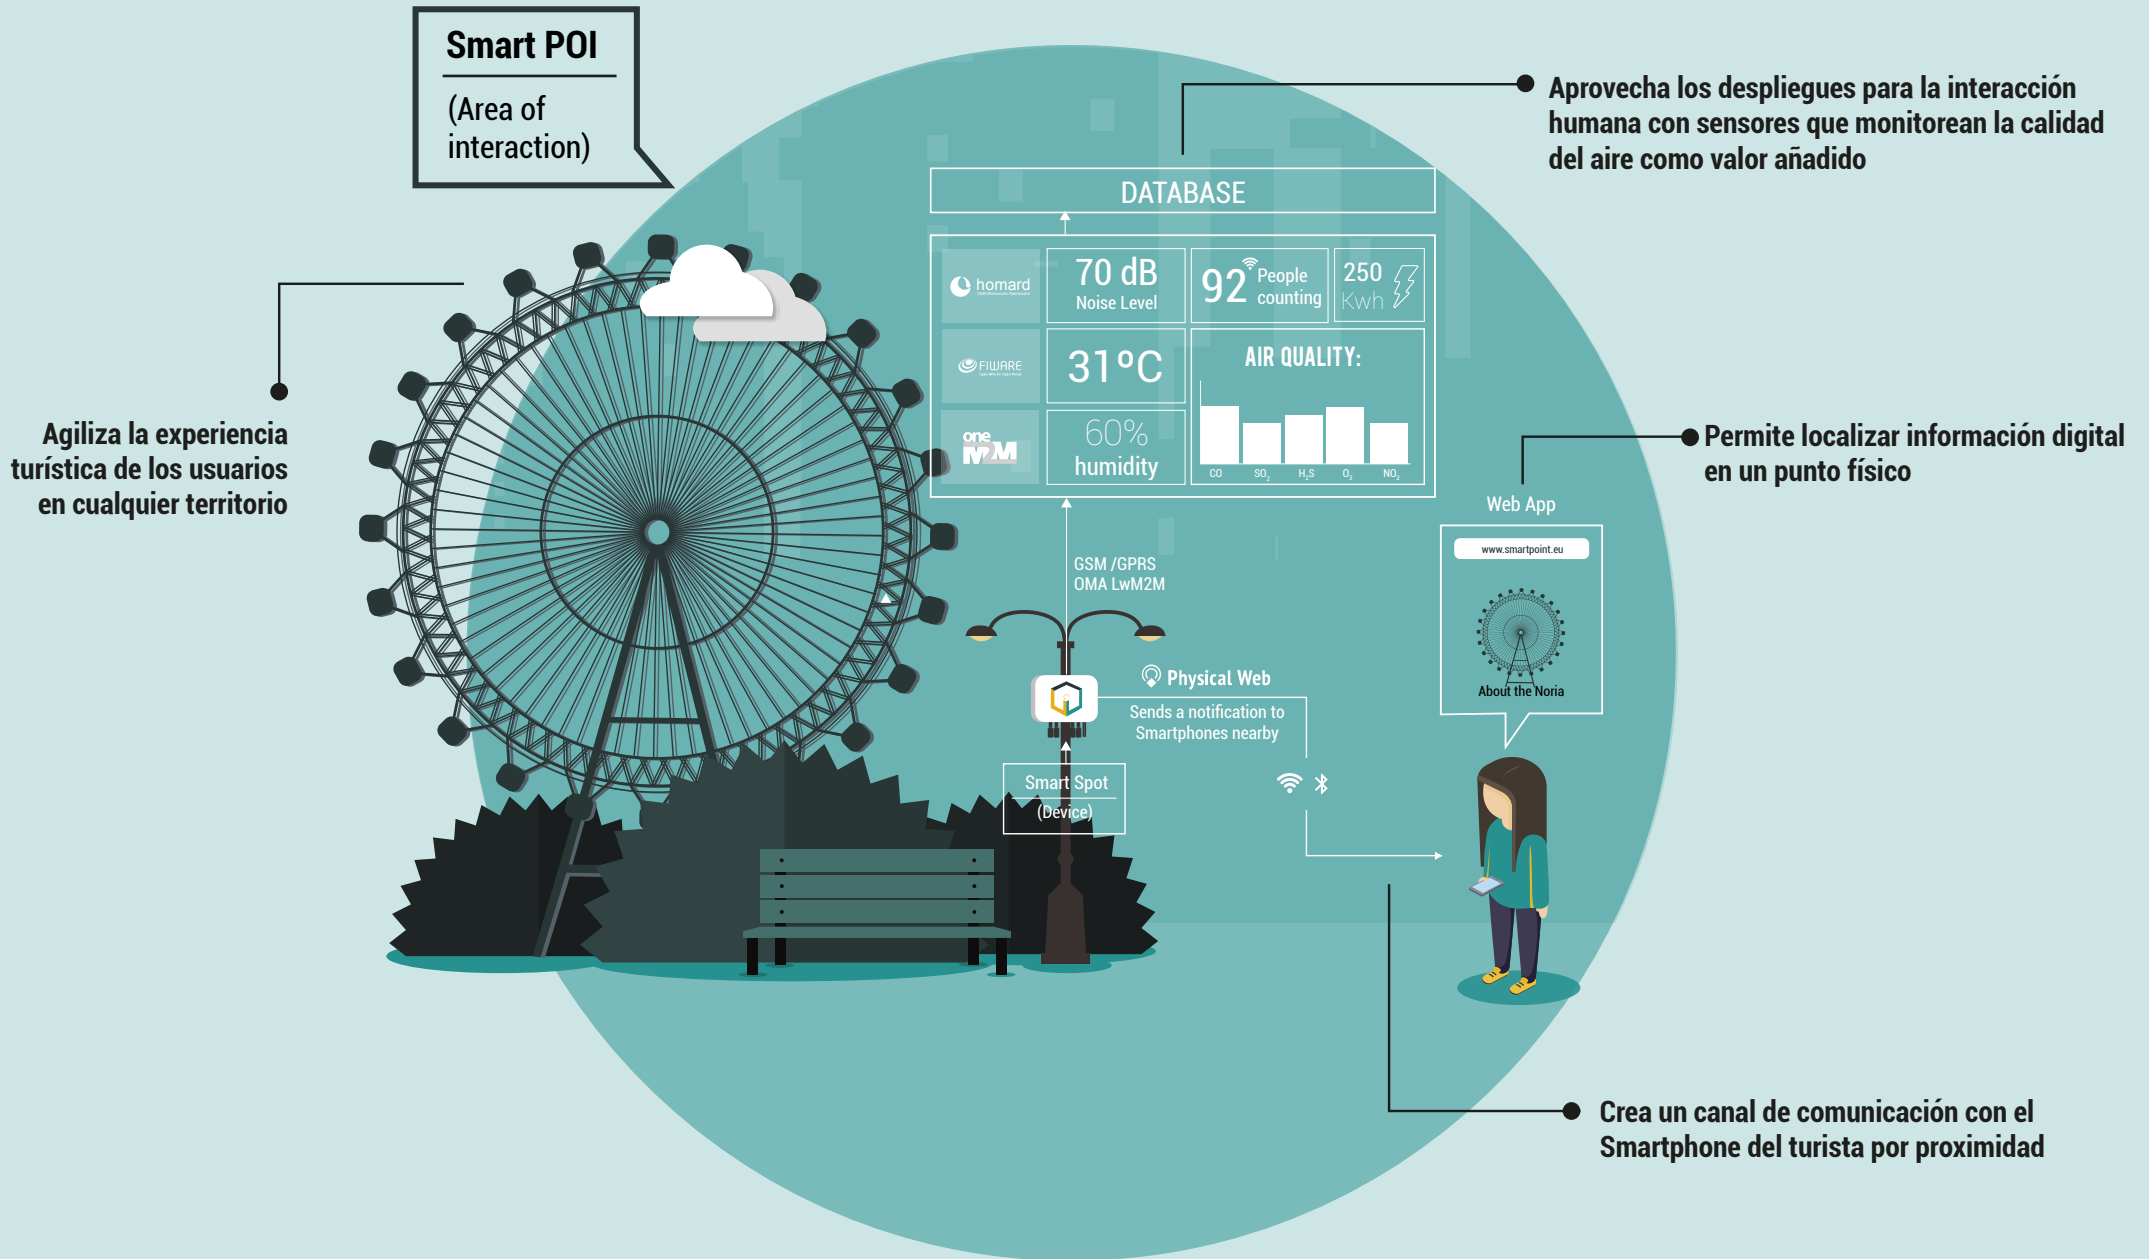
Smart POI

(Area of interaction)

Aprovecha los despliegues para la interacción humana con sensores que monitorean la calidad del aire como valor añadido

DATABASE

homard

70 dB
Noise Level

92 People counting

250 Kwh

FIWARE

31°C

AIR QUALITY:

one M2M

60% humidity

CO SO$_2$ H$_2$S O$_3$ NO$_2$

Agiliza la experiencia turística de los usuarios en cualquier territorio

Permite localizar información digital en un punto físico

Web App

www.smartpoint.eu

About the Noria

GSM /GPRS
OMA LwM2M

Physical Web
Sends a notification to Smartphones nearby

Smart Spot
(Device)

Crea un canal de comunicación con el Smartphone del turista por proximidad